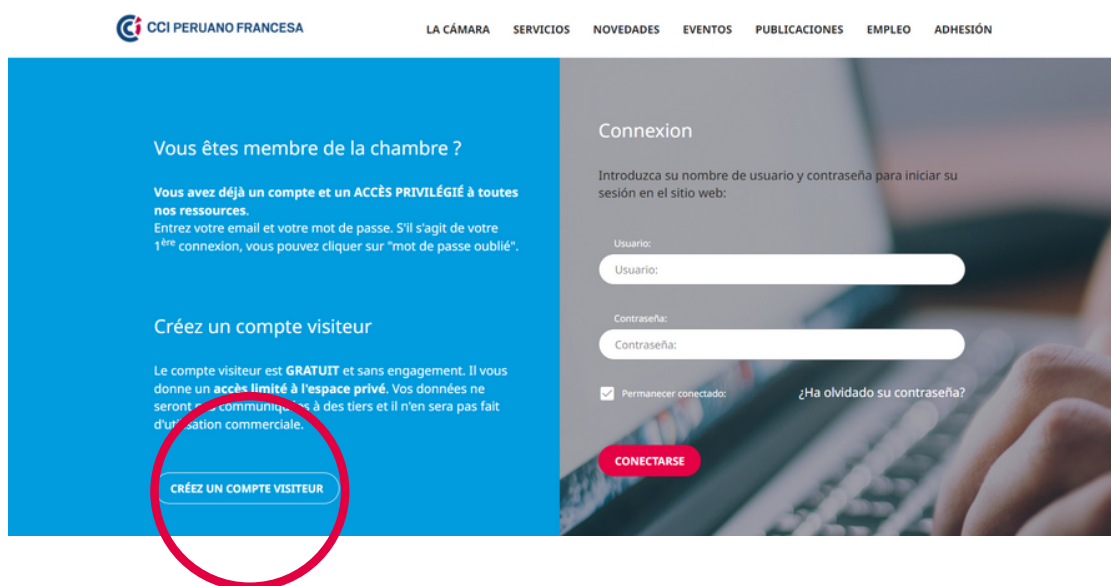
CCI PERUANO FRANCESA

LA CÁMARA SERVICIOS NOVEDADES EVENTOS PUBLICACIONES EMPLEO ADHESIÓN

Vous êtes membre de la chambre ?

**Vous avez déjà un compte et un ACCÈS PRIVILÉGIÉ à toutes nos ressources.**
Entrez votre email et votre mot de passe. S'il s'agit de votre $1^{ère}$ connexion, vous pouvez cliquer sur "mot de passe oublié".

Créez un compte visiteur

Le compte visiteur est **GRATUIT** et sans engagement. Il vous donne un **accès limité à l'espace privé**. Vos données ne seront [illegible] communiqu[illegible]s à des tiers et il n'en sera pas fait d'ut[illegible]sation commerciale.

CRÉEZ UN COMPTE VISITEUR

Connexion

Introduzca su nombre de usuario y contraseña para iniciar su sesión en el sitio web:

Usuario:

Usuario:

Contraseña:

Contraseña:

Permanecer conectado:

¿Ha olvidado su contraseña?

CONECTARSE